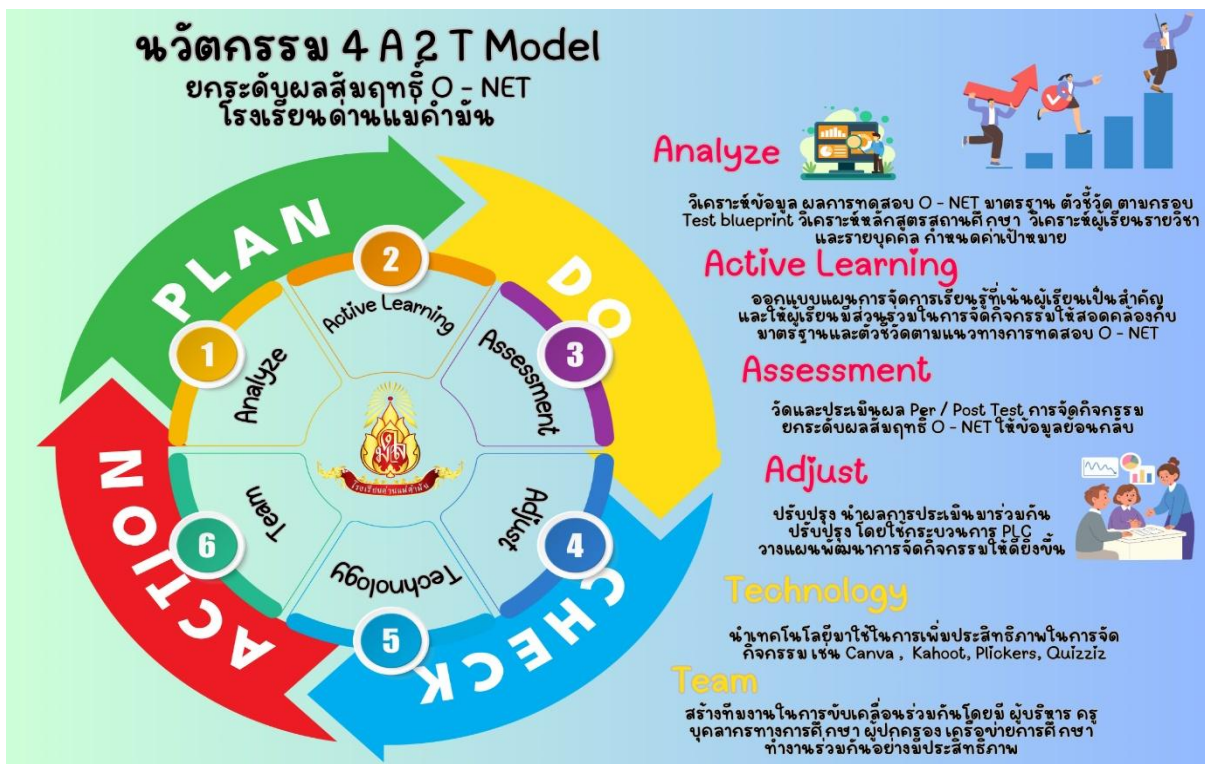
นวัตกรรม 4 A 2 T Model
ยกระดับผลสัมฤทธิ์ O - NET
โรงเรียนด่านแม่คำมัน

PLAN
DO
CHECK
ACTION

1 Analyze
2 Active Learning
3 Assessment
4 Adjust
5 Technology
6 Team

โรงเรียนด่านแม่คำมัน

Analyze
วิเคราะห์ข้อมูล ผลการทดสอบ O - NET มาตรฐาน ตัวชี้วัด ตามกรอบ Test blueprint วิเคราะห์หลักสูตรสถานศึกษา วิเคราะห์ผู้เรียนรายวิชา และรายบุคคล กำหนดค่าเป้าหมาย

Active Learning
ออกแบบแผนการจัดการเรียนรู้ที่เน้นผู้เรียนเป็นสำคัญ และให้ผู้เรียนมีส่วนร่วมในการจัดกิจกรรมให้สอดคล้องกับมาตรฐานและตัวชี้วัดตามแนวทางการทดสอบ O - NET

Assessment
วัดและประเมินผล Per / Post Test การจัดกิจกรรม ยกระดับผลสัมฤทธิ์ O - NET ให้ข้อมูลย้อนกลับ

Adjust
ปรับปรุง นำผลการประเมินมาร่วมกัน ปรับปรุง โดยใช้กระบวนการ PLC วางแผนพัฒนาการจัดกิจกรรมให้ดียิ่งขึ้น

Technology
นำเทคโนโลยีมาใช้ในการเพิ่มประสิทธิภาพในการจัดกิจกรรม เช่น Canva , Kahoot, Plickers, Quizziz

Team
สร้างทีมงานในการขับเคลื่อนร่วมกันโดยมี ผู้บริหาร ครู บุคลากรทางการศึกษา ผู้ปกครอง เครือข่ายการศึกษา ทำงานร่วมกันอย่างมีประสิทธิภาพ